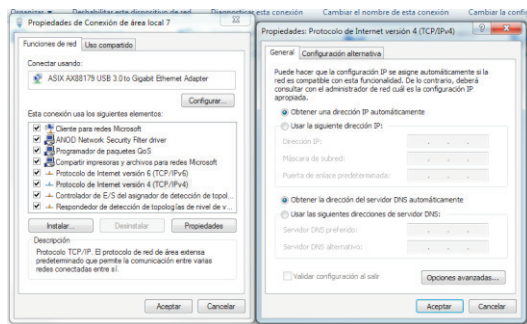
Organizar ▾ Deshabilitar este dispositivo de red Diagnosticar esta conexión Cambiar el nombre de esta conexión Cambiar la confi

Propiedades de Conexión de área local 7

Funciones de red | Uso compartido

Conectar usando:

ASIX AX88179 USB 3.0 to Gigabit Ethernet Adapter

Configurar...

Esta conexión usa los siguientes elementos:

Cliente para redes Microsoft
ANOD Network Security Filter driver
Programador de paquetes QoS
Compartir impresoras y archivos para redes Microsoft
Protocolo de Internet versión 6 (TCP/IPv6)
Protocolo de Internet versión 4 (TCP/IPv4)
Controlador de E/S del asignador de detección de topol...
Respondedor de detección de topologías de nivel de v...

Instalar... | Desinstalar | Propiedades

Descripción
Protocolo TCP/IP. El protocolo de red de área extensa predeterminado que permite la comunicación entre varias redes conectadas entre sí.

Aceptar | Cancelar

Propiedades: Protocolo de Internet versión 4 (TCP/IPv4)

General | Configuración alternativa

Puede hacer que la configuración IP se asigne automáticamente si la red es compatible con esta funcionalidad. De lo contrario, deberá consultar con el administrador de red cuál es la configuración IP apropiada.

Obtener una dirección IP automáticamente
Usar la siguiente dirección IP:
Dirección IP:
Máscara de subred:
Puerta de enlace predeterminada:

Obtener la dirección del servidor DNS automáticamente
Usar las siguientes direcciones de servidor DNS:
Servidor DNS preferido:
Servidor DNS alternativo:

Validar configuración al salir

Opciones avanzadas...

Aceptar | Cancelar